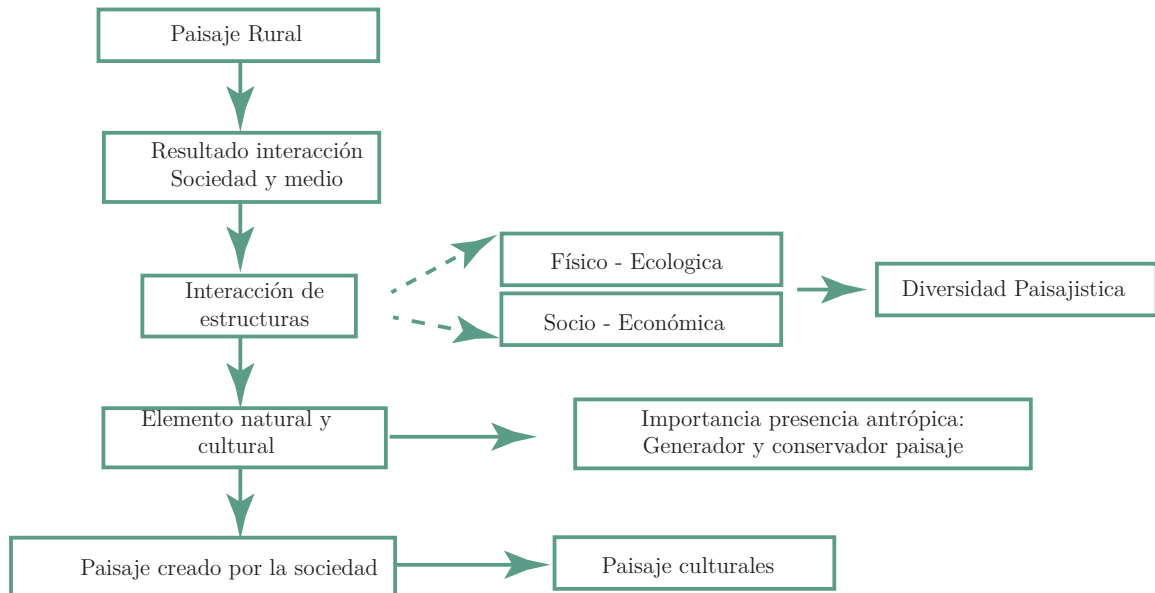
Paisaje Rural

Resultado interacción Sociedad y medio

Interacción de estructuras

Físico - Ecologica

Socio - Económica

Diversidad Paisajistica

Elemento natural y cultural

Importancia presencia antrópica: Generador y conservador paisaje

Paisaje creado por la sociedad

Paisaje culturales